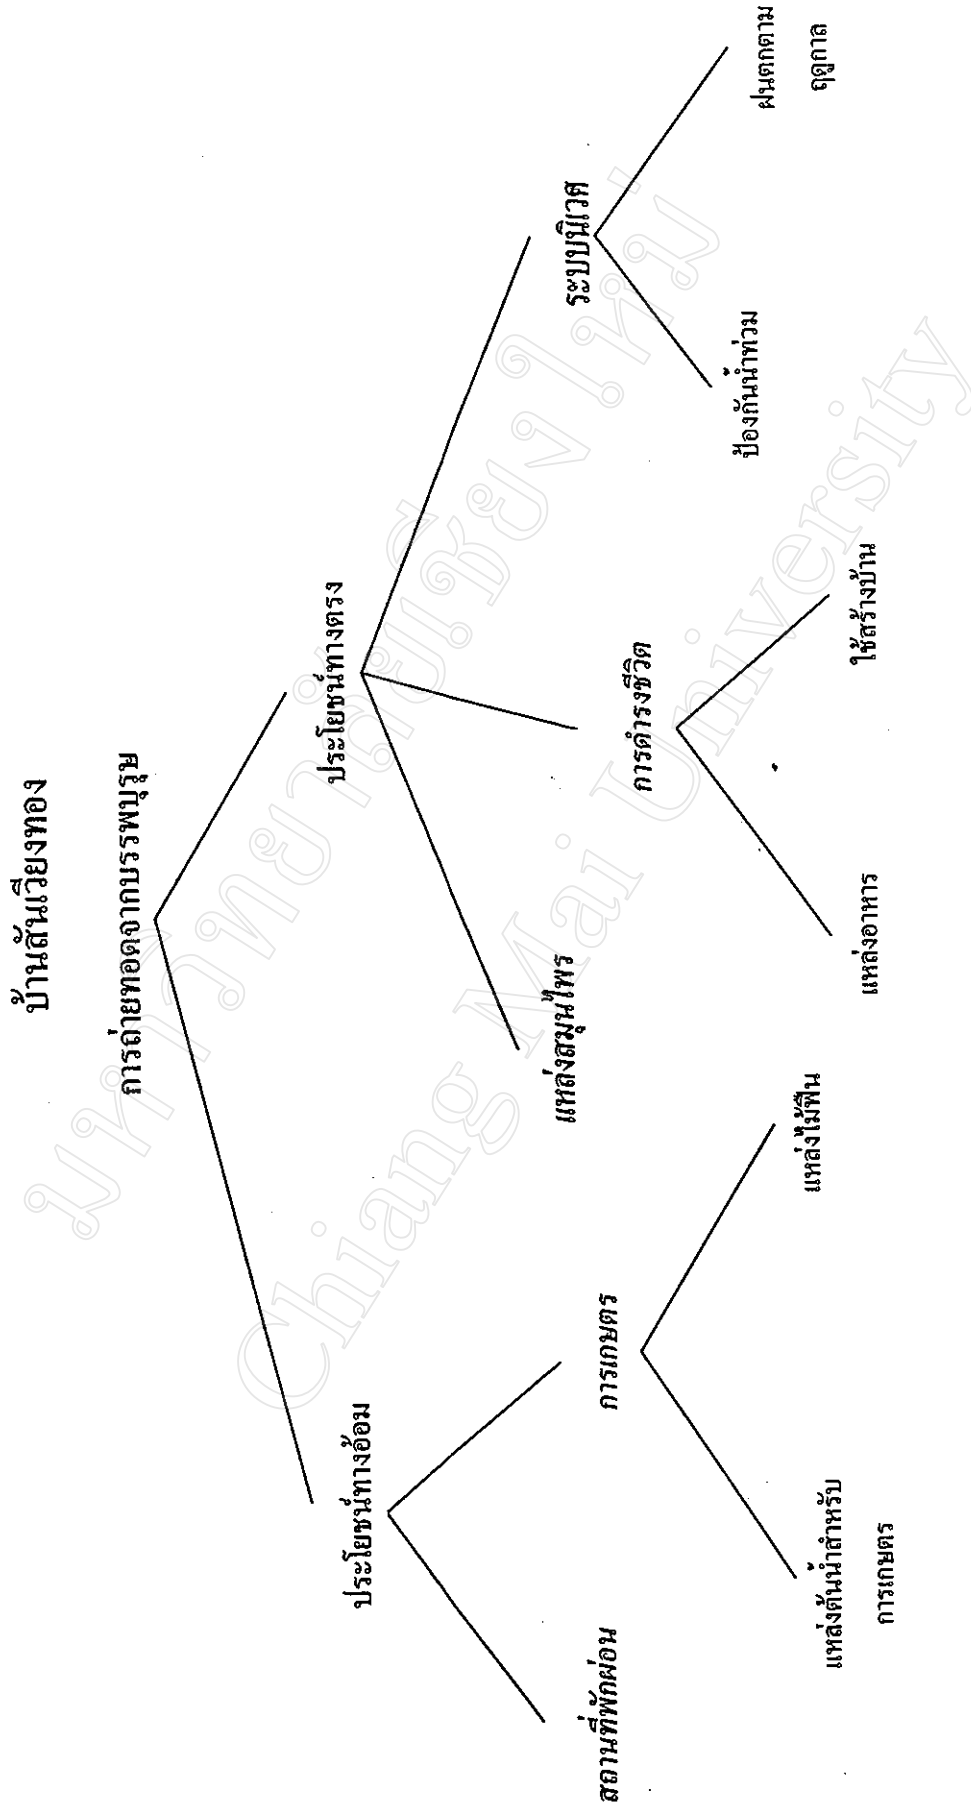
บ้านสันเวียงทอง

การถ่ายทอดจากบรรพบุรุษ

ประโยชน์ทางตรง

ประโยชน์ทางอ้อม

ระบบนิเวศ

ป้องกันน้ำท่วม

ฝนตกตามฤดูกาล

การดำรงชีวิต

ใช้สร้างบ้าน

แหล่งอาหาร

แหล่งสมุนไพร

การเกษตร

แหล่งไม้ฟืน

แหล่งต้นน้ำสำหรับการเกษตร

สถานที่พักผ่อน

มหาวิทยาลัยเชียงใหม่
Chiang Mai University